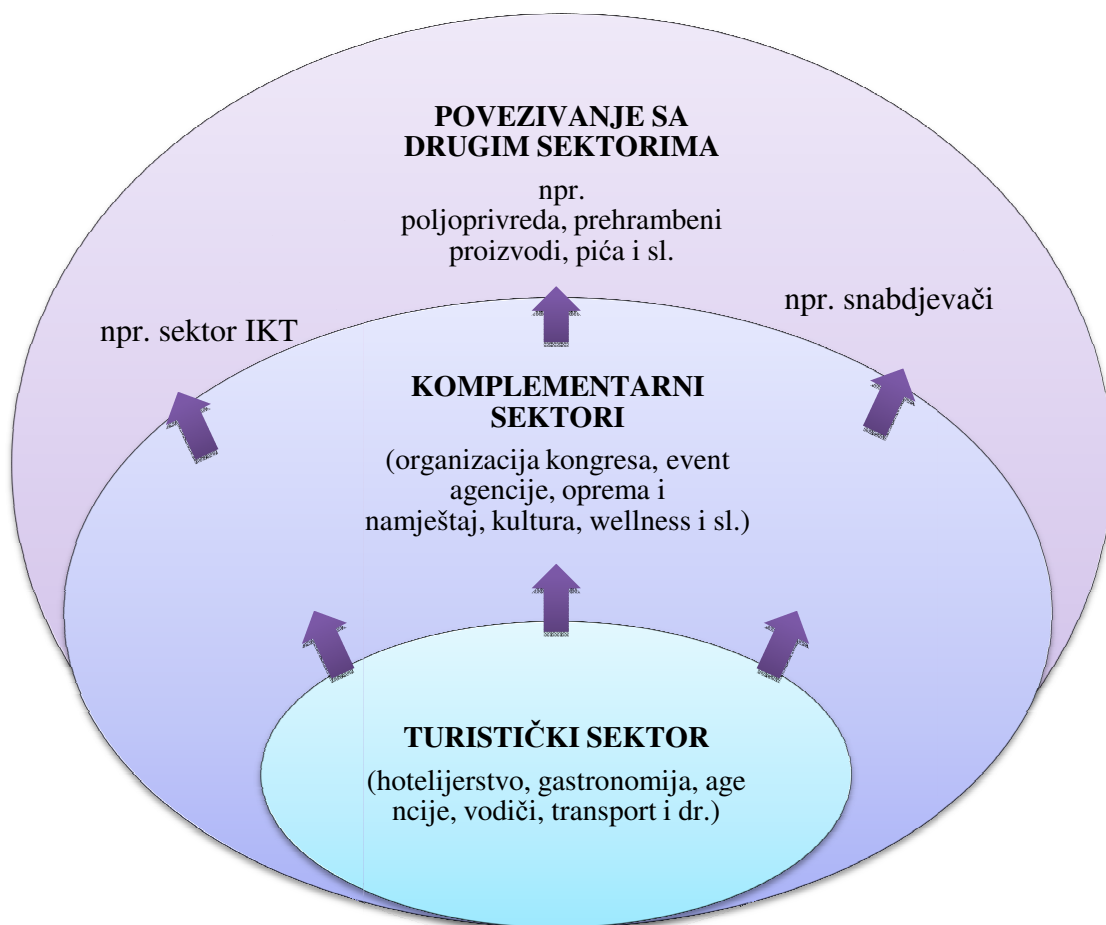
POVEZIVANJE SA DRUGIM SEKTORIMA

npr. poljoprivreda, prehrambeni proizvodi, pića i sl.

npr. sektor IKT

npr. snabdjevači

KOMPLEMENTARNI SEKTORI

(organizacija kongresa, event agencije, oprema i namještaj, kultura, wellness i sl.)

TURISTIČKI SEKTOR

(hotelijerstvo, gastronomija, age ncije, vodiči, transport i dr.)